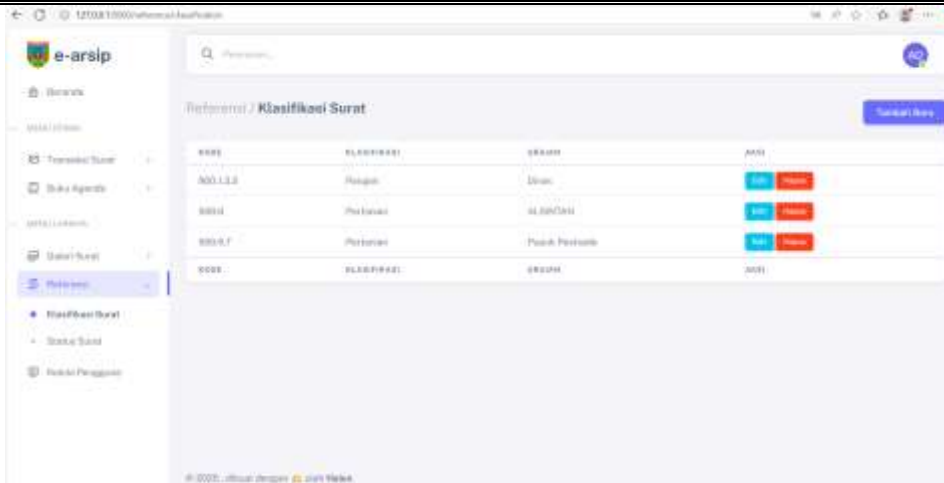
127.0.0.1:8000/reference/classification

e-arsip

Q Pencarian...

AD

Beranda

MANAJEMEN

Transaksi Surat

Buku Agenda

MANAJEMEN

Galeri Surat

Referensi

Klasifikasi Surat

Status Surat

Kelola Pengguna

Referensi / Klasifikasi Surat

Tambah Baru

| KODE | KLASIFIKASI | URAIAN | AKSI |
|---|---|---|---|
| 800.1.3.3 | Pangan | Dinas | Edit Hapus |
| 500.4 | Pertanian | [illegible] | Edit Hapus |
| 500.8.7 | Pertanian | Pusat Penelitian | Edit Hapus |
| KODE | KLASIFIKASI | URAIAN | AKSI |

© 2025, dibuat dengan oleh Halwa